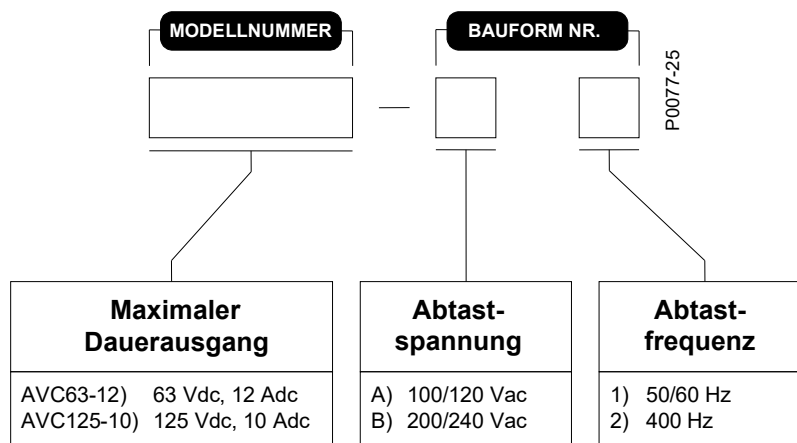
MODELLNUMMER

BAUFORM NR.

P0077-25

—

Maximaler Dauerausgang

AVC63-12) 63 Vdc, 12 Adc
AVC125-10) 125 Vdc, 10 Adc

Abtast-spannung

A) 100/120 Vac
B) 200/240 Vac

Abtast-frequenz

1) 50/60 Hz
2) 400 Hz